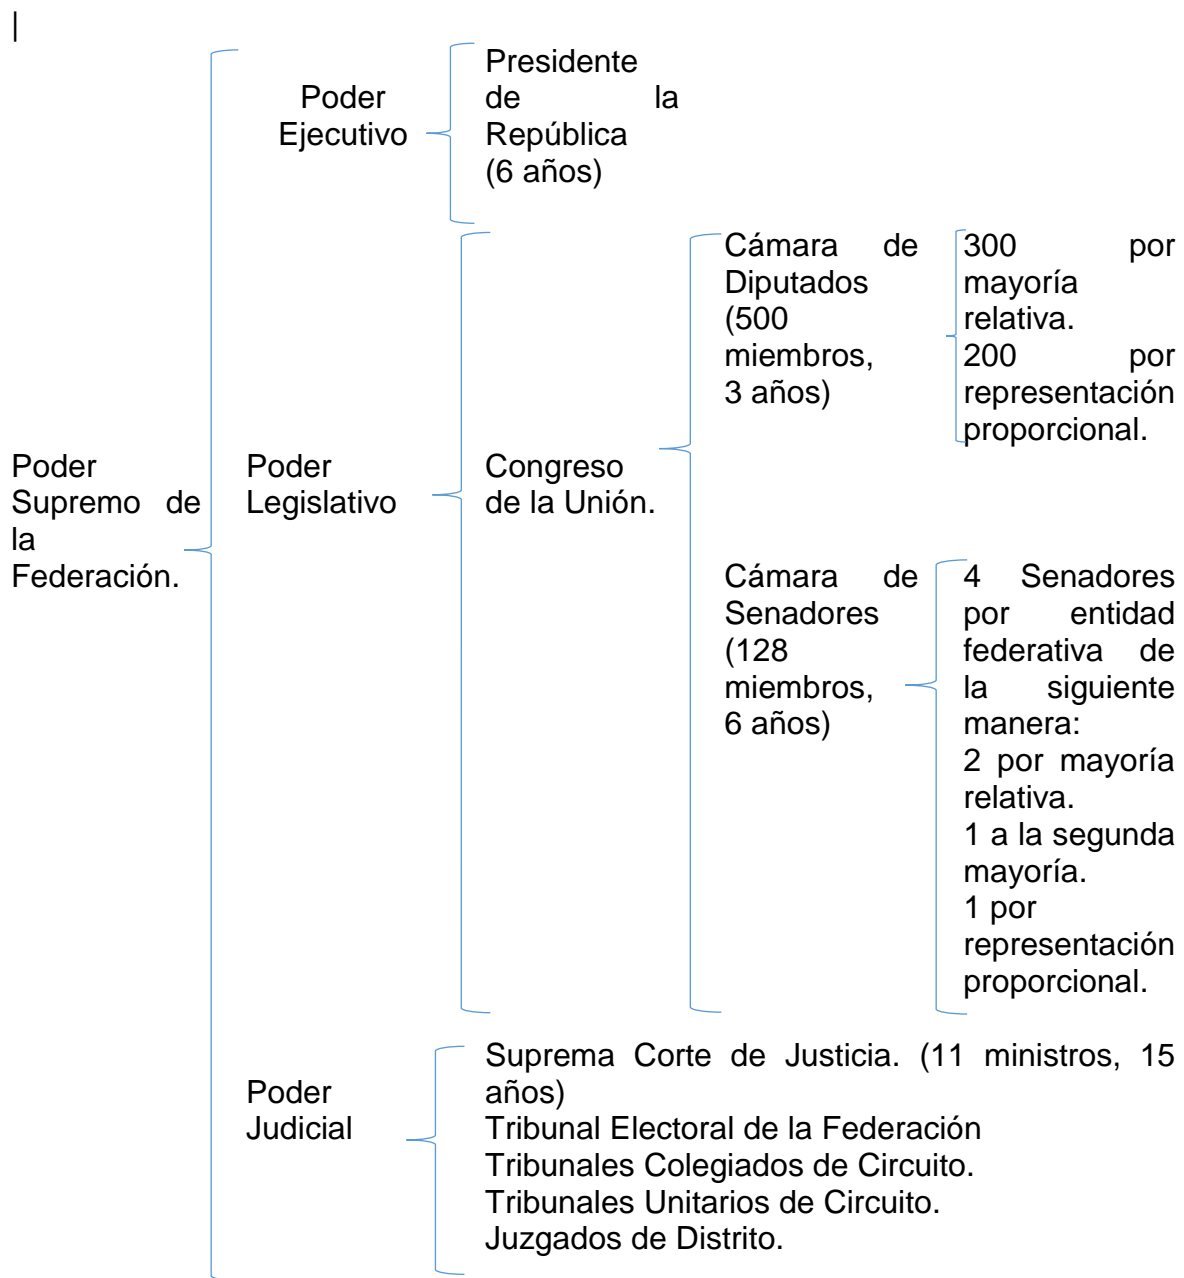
Poder Supremo de la Federación.

Poder Ejecutivo

Presidente de la República (6 años)

Poder Legislativo

Congreso de la Unión.

Cámara de Diputados (500 miembros, 3 años)

300 por mayoría relativa.
200 por representación proporcional.

Cámara de Senadores (128 miembros, 6 años)

4 Senadores por entidad federativa de la siguiente manera:
2 por mayoría relativa.
1 a la segunda mayoría.
1 por representación proporcional.

Poder Judicial

Suprema Corte de Justicia. (11 ministros, 15 años)
Tribunal Electoral de la Federación
Tribunales Colegiados de Circuito.
Tribunales Unitarios de Circuito.
Juzgados de Distrito.